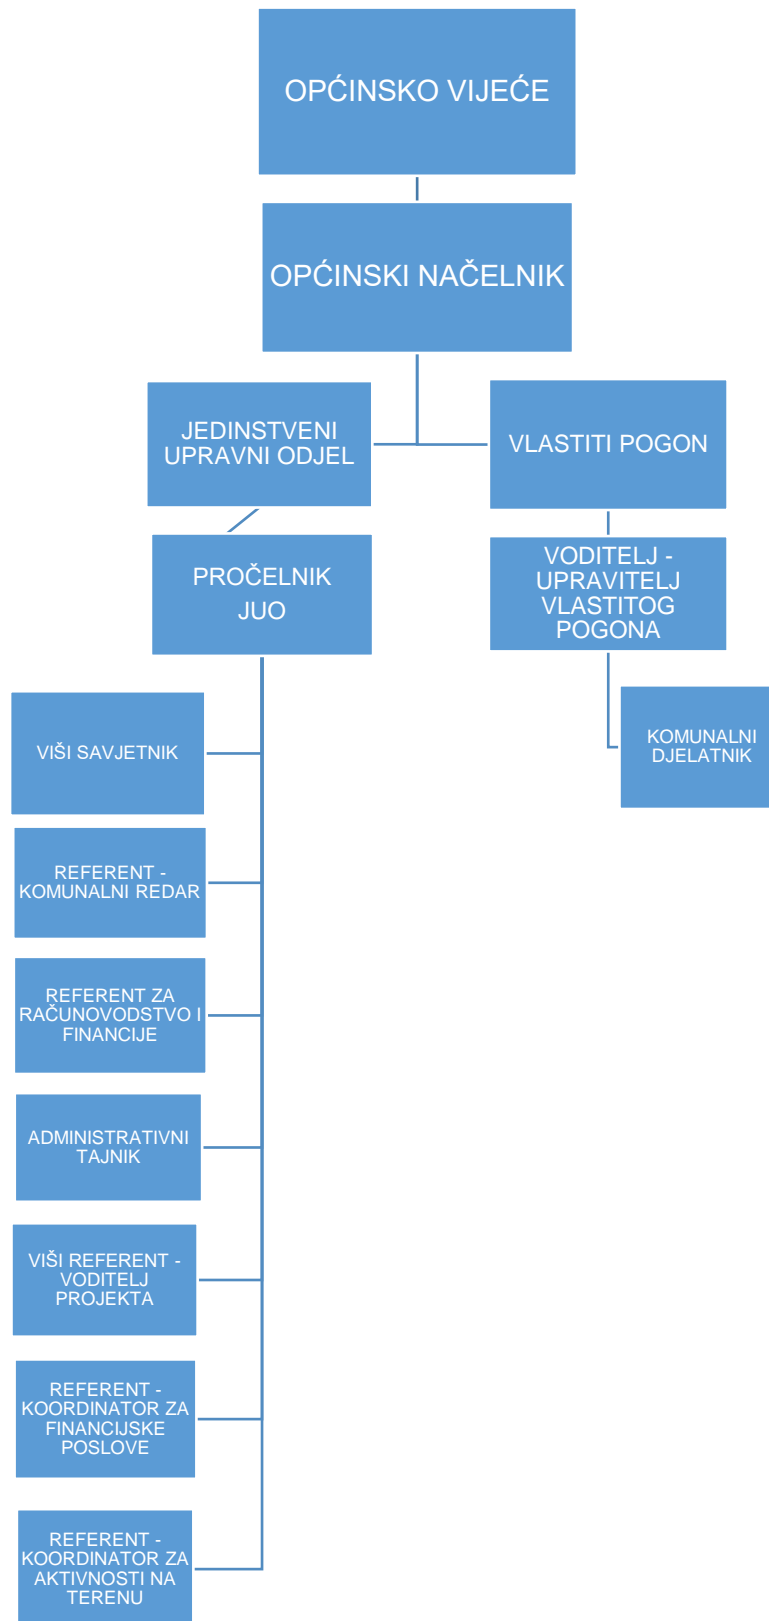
OPĆINSKO VIJEĆE

OPĆINSKI NAČELNIK

JEDINSTVENI UPRAVNI ODJEL

VLASTITI POGON

PROČELNIK JUO

VODITELJ - UPRAVITELJ VLASTITOG POGONA

KOMUNALNI DJELATNIK

VIŠI SAVJETNIK

REFERENT - KOMUNALNI REDAR

REFERENT ZA RAČUNOVODSTVO I FINANCIJE

ADMINISTRATIVNI TAJNIK

VIŠI REFERENT - VODITELJ PROJEKTA

REFERENT - KOORDINATOR ZA FINANCIJSKE POSLOVE

REFERENT - KOORDINATOR ZA AKTIVNOSTI NA TERENU